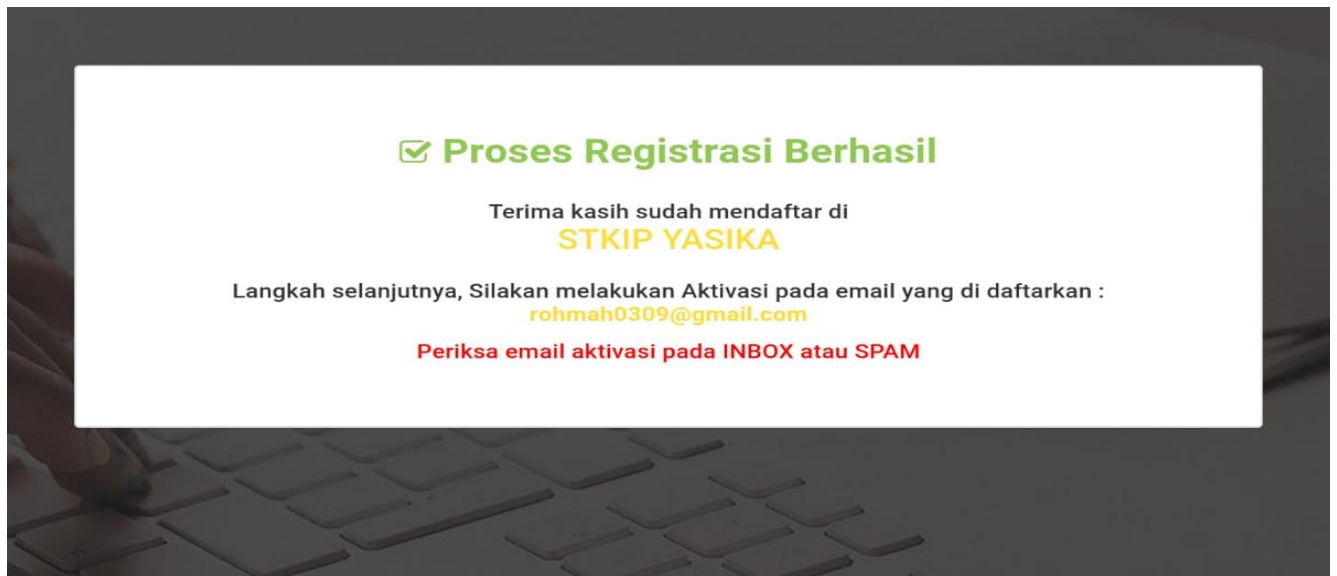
Proses Registrasi Berhasil

Terima kasih sudah mendaftar di
STKIP YASIKA

Langkah selanjutnya, Silakan melakukan Aktivasi pada email yang di daftarkan :
rohmah0309@gmail.com

Periksa email aktivasi pada INBOX atau SPAM